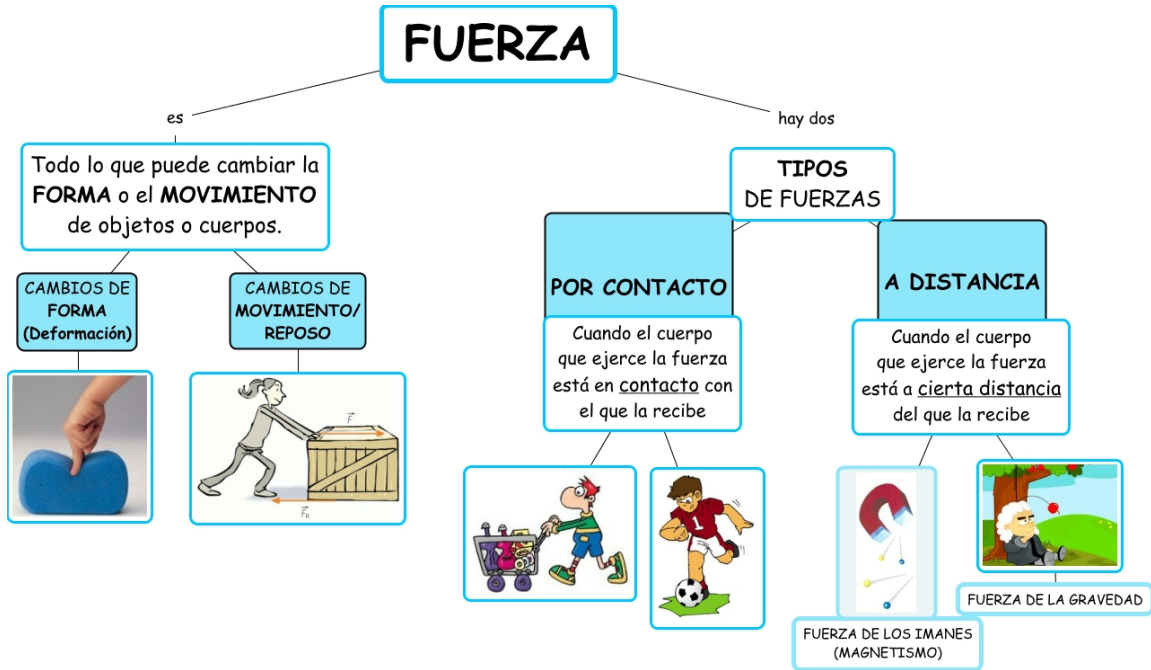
FUERZA

es

Todo lo que puede cambiar la FORMA o el MOVIMIENTO de objetos o cuerpos.

CAMBIOS DE FORMA (Deformación)

CAMBIOS DE MOVIMIENTO/ REPOSO

$\vec{F}$

$\vec{F}_R$

hay dos

TIPOS DE FUERZAS

POR CONTACTO

Cuando el cuerpo que ejerce la fuerza está en contacto con el que la recibe

1

A DISTANCIA

Cuando el cuerpo que ejerce la fuerza está a cierta distancia del que la recibe

FUERZA DE LA GRAVEDAD

FUERZA DE LOS IMANES (MAGNETISMO)